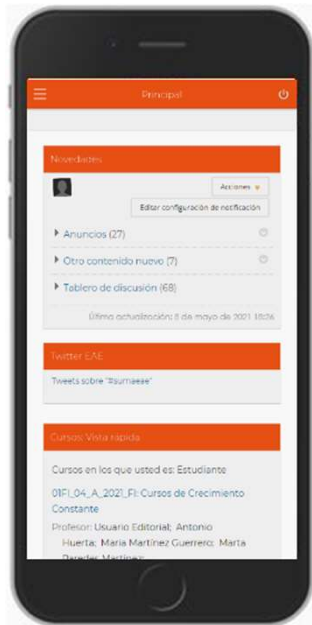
Principal

Novedades

Acciones

Editar configuración de notificación

Anuncios (27)

Otro contenido nuevo (7)

Tablero de discusión (68)

Última actualización: 5 de mayo de 2021 10:36

Twitter EAE

Tweets sobre "#aulaeae"

Cursos: Vista rápida

Cursos en los que usted es: Estudiante

01FI_04_A_2021_FI: Cursos de Crecimiento Constante

Profesor: Usuario Editorial; Antonio Huerta; María Martínez Guerrero; Marta Paredes Martínez